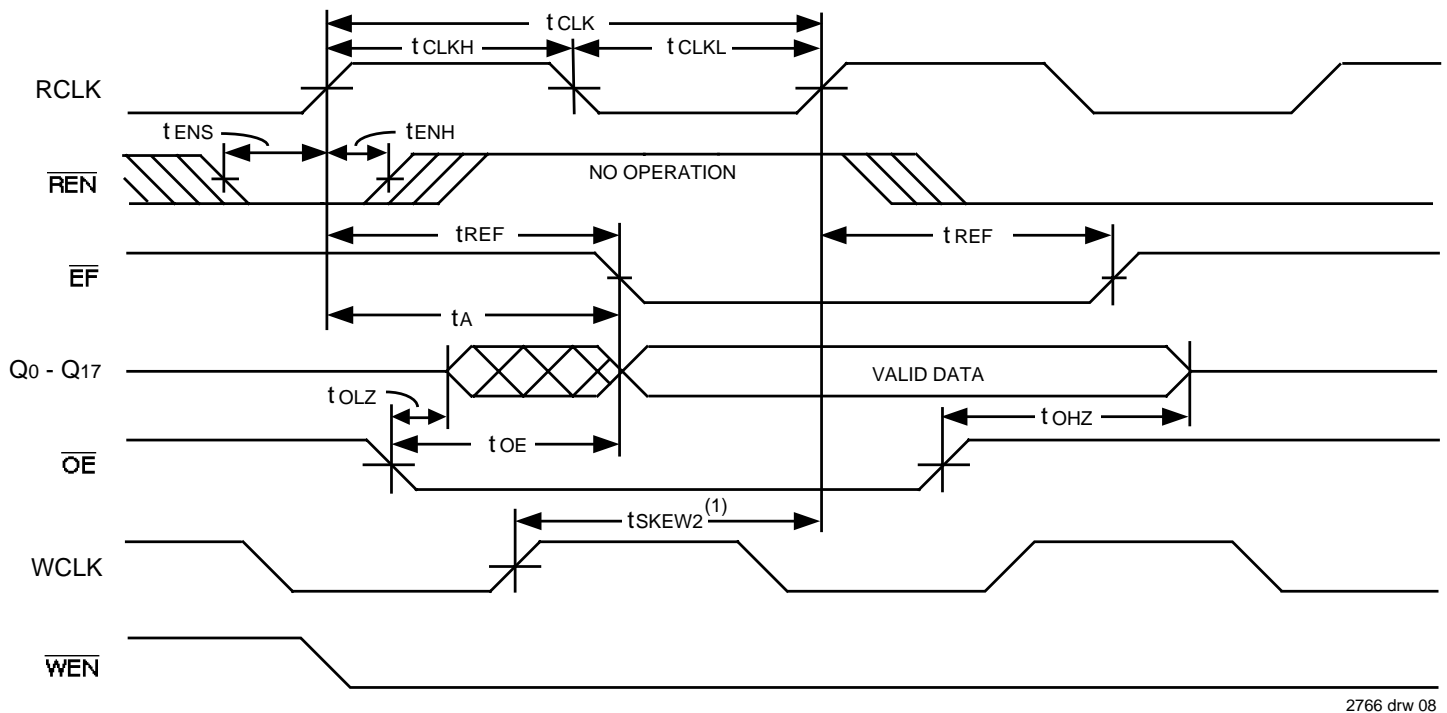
$t_{CLK}$
$t_{CLKH}$
$t_{CLKL}$
RCLK
$t_{ENS}$
$t_{ENH}$
$\overline{REN}$
NO OPERATION
$t_{REF}$
$t_{REF}$
$\overline{EF}$
$t_{A}$
$Q_0$ - $Q_{17}$
VALID DATA
$t_{OLZ}$
$t_{OHZ}$
$t_{OE}$
$\overline{OE}$
$t_{SKEW2}^{(1)}$
WCLK
$\overline{WEN}$
2766 drw 08